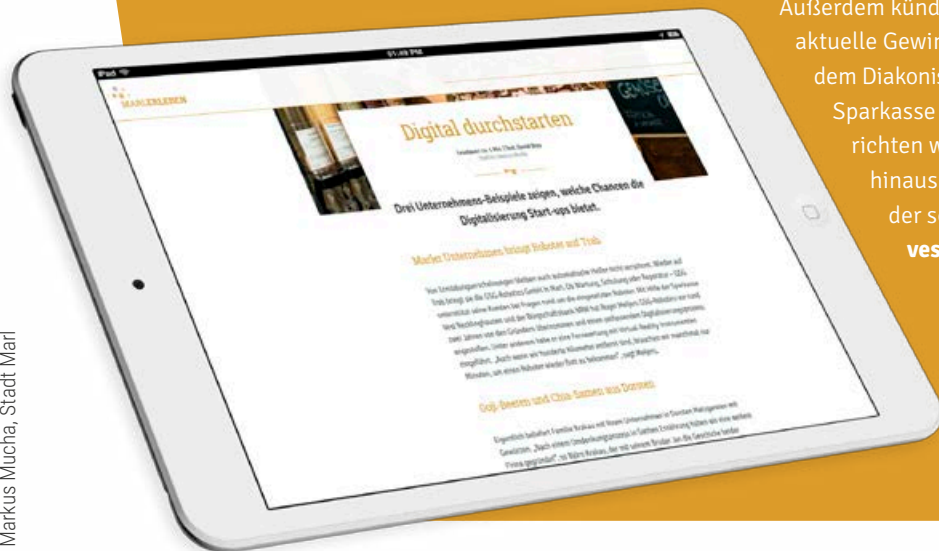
Außerdem künd
aktuelle Gewir
dem Diakonis
Sparkasse
richten w
hinaus
der s
ves

iPad
01:49 PM
MARLERLEBEN

Digital durchstarten

Drei Unternehmens-Beispiele zeigen, welche Chancen die Digitalisierung Start-ups bietet.

Marler Unternehmen bringt Roboter auf Trab

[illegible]

Goji-Beeren und Chia-Samen aus Dorsten

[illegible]

Markus Mucha, Stadt Marl